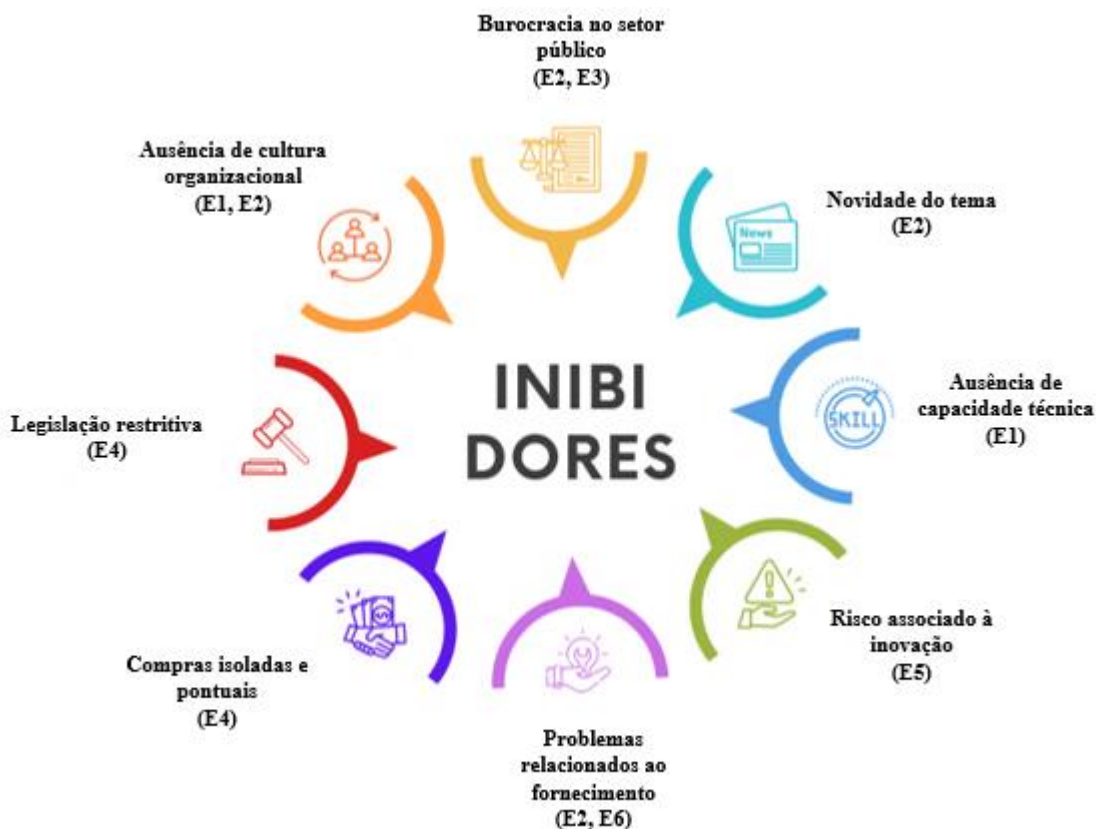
Burocracia no setor público
(E2, E3)

Ausência de cultura organizacional
(E1, E2)

Novidade do tema
(E2)

News

INIBI
DORES

Legislação restritiva
(E4)

Ausência de capacidade técnica
(E1)

SKILL

Risco associado à inovação
(E5)

Compras isoladas e pontuais
(E4)

Problemas relacionados ao fornecimento
(E2, E6)